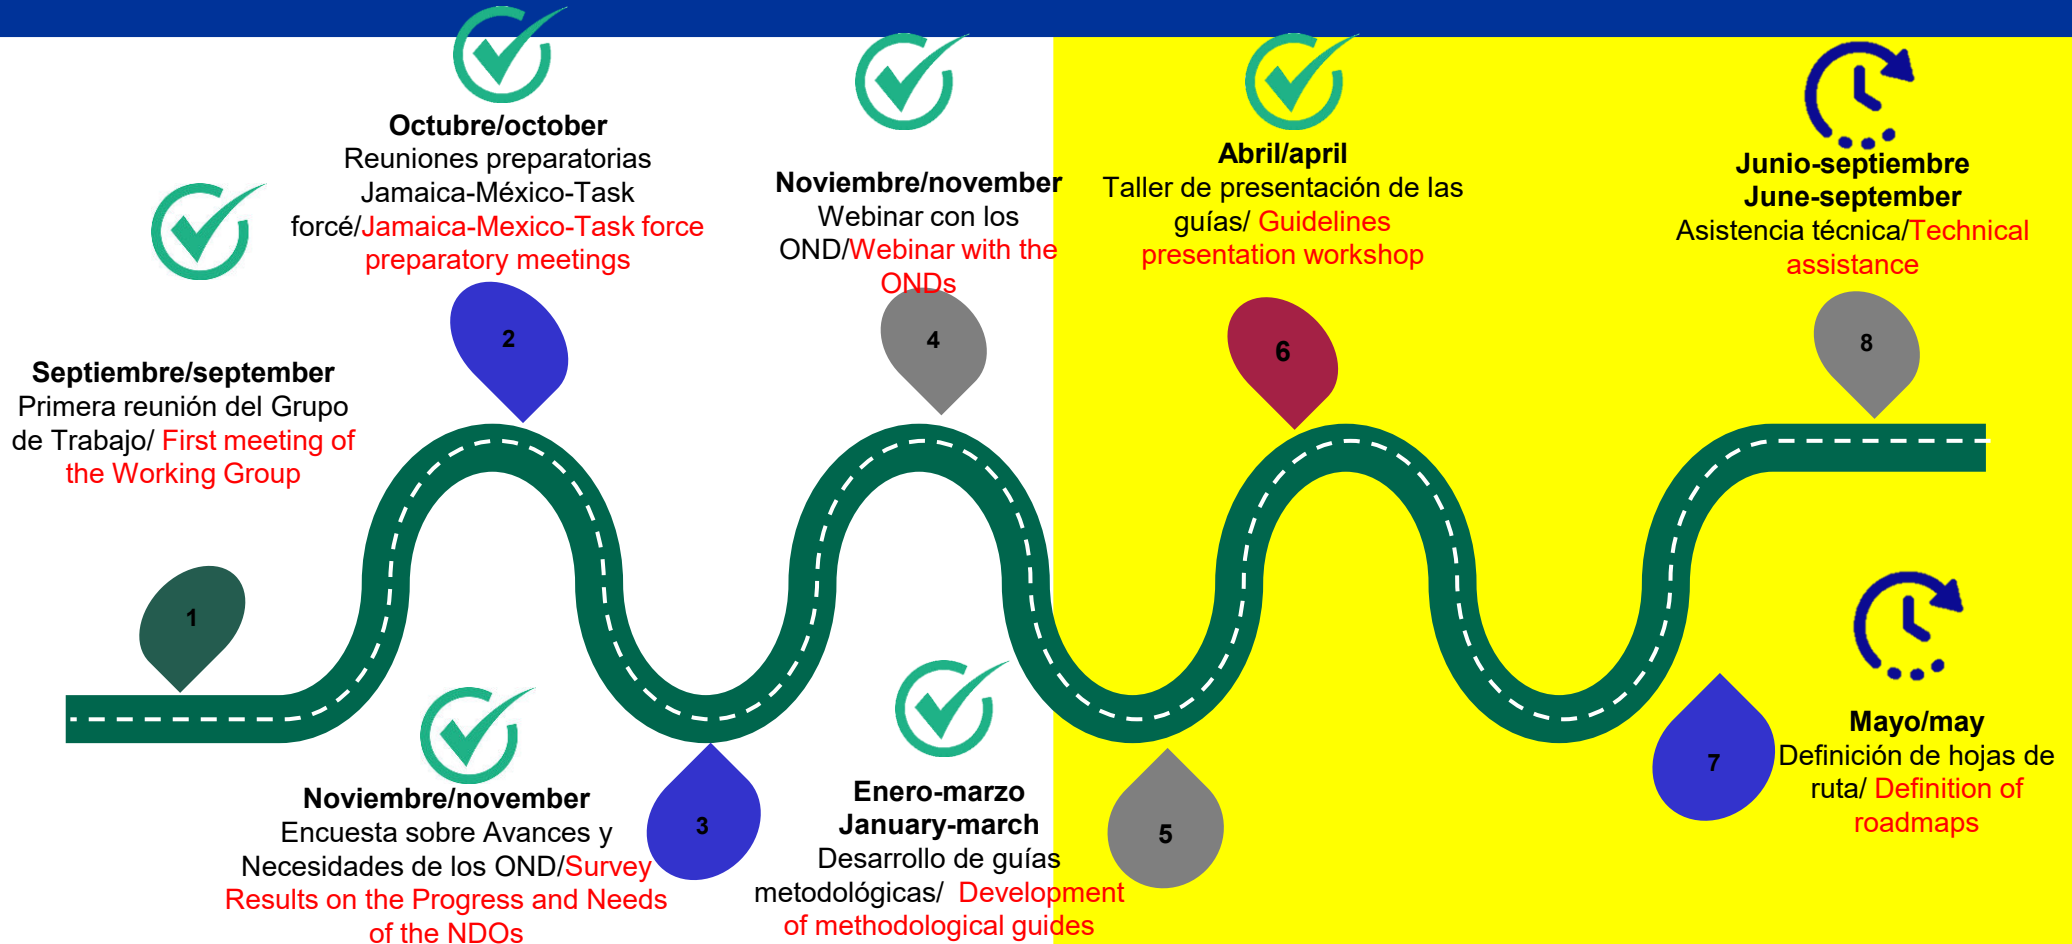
Octubre/october
Reuniones preparatorias Jamaica-México-Task forcé/Jamaica-Mexico-Task force preparatory meetings

Noviembre/november
Webinar con los OND/Webinar with the ONDs

Abril/april
Taller de presentación de las guías/ Guidelines presentation workshop

Junio-septiembre
June-september
Asistencia técnica/Technical assistance

Septiembre/september
Primera reunión del Grupo de Trabajo/ First meeting of the Working Group

2

4

6

8

1

3

5

7

Noviembre/november
Encuesta sobre Avances y Necesidades de los OND/Survey Results on the Progress and Needs of the NDOs

Enero-marzo
January-march
Desarrollo de guías metodológicas/ Development of methodological guides

Mayo/may
Definición de hojas de ruta/ Definition of roadmaps